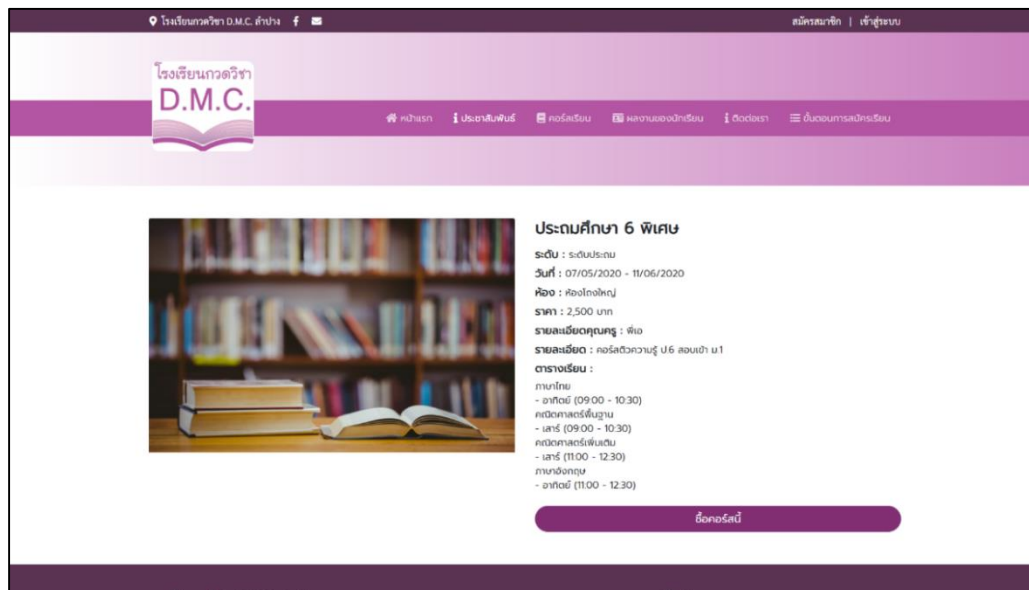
โรงเรียนกวดวิชา D.M.C. ลำปาง

สมัครสมาชิก | เข้าสู่ระบบ

โรงเรียนกวดวิชา
D.M.C.

หน้าแรก ประชาสัมพันธ์ คอร์สเรียน ผลงานของนักเรียน ติดต่อเรา ขั้นตอนการสมัครเรียน

ประถมศึกษา 6 พิเศษ

ระดับ : ระดับประถม
วันที่ : 07/05/2020 - 11/06/2020
ห้อง : ห้องใหญ่
ราคา : 2,500 บาท
รายละเอียดคุณครู : พี่เอ
รายละเอียด : คอร์สติวความรู้ ป.6 สอบเข้า ม.1
ตารางเรียน :
ภาษาไทย
- อาทิตย์ (09:00 - 10:30)
คณิตศาสตร์พื้นฐาน
- เสาร์ (09:00 - 10:30)
คณิตศาสตร์เพิ่มเติม
- เสาร์ (11:00 - 12:30)
ภาษาอังกฤษ
- อาทิตย์ (11:00 - 12:30)

ซื้อคอร์สนี้